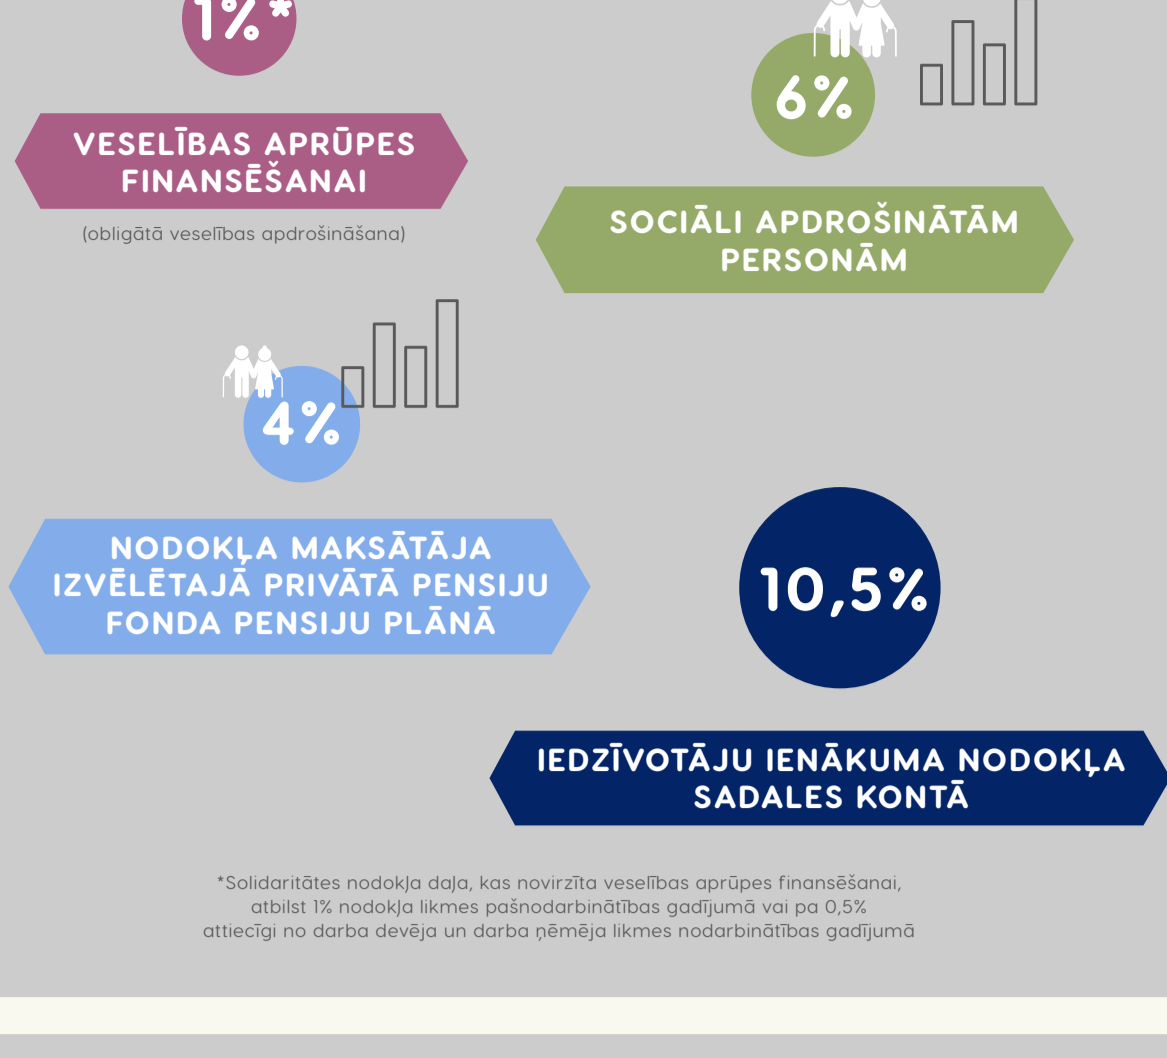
1%*

VESELĪBAS APRŪPES FINANSĒŠANAI

(obligātā veselības apdrošināšana)

6%

SOCIĀLI APDROŠINĀTĀM PERSONĀM

4%

NODOKĻA MAKSĀTĀJA IZVĒLĒTAJĀ PRIVĀTĀ PENSIJU FONDA PENSIJU PLĀNĀ

10,5%

IEDZĪVOTĀJU IENĀKUMA NODOKĻA SADALES KONTĀ

*Solidaritātes nodokļa daļa, kas novirzīta veselības aprūpes finansēšanai, atbilst 1% nodokļa likmes pašnodarbinātības gadījumā vai pa 0,5% attiecīgi no darba devēja un darba ņēmēja likmes nodarbinātības gadījumā